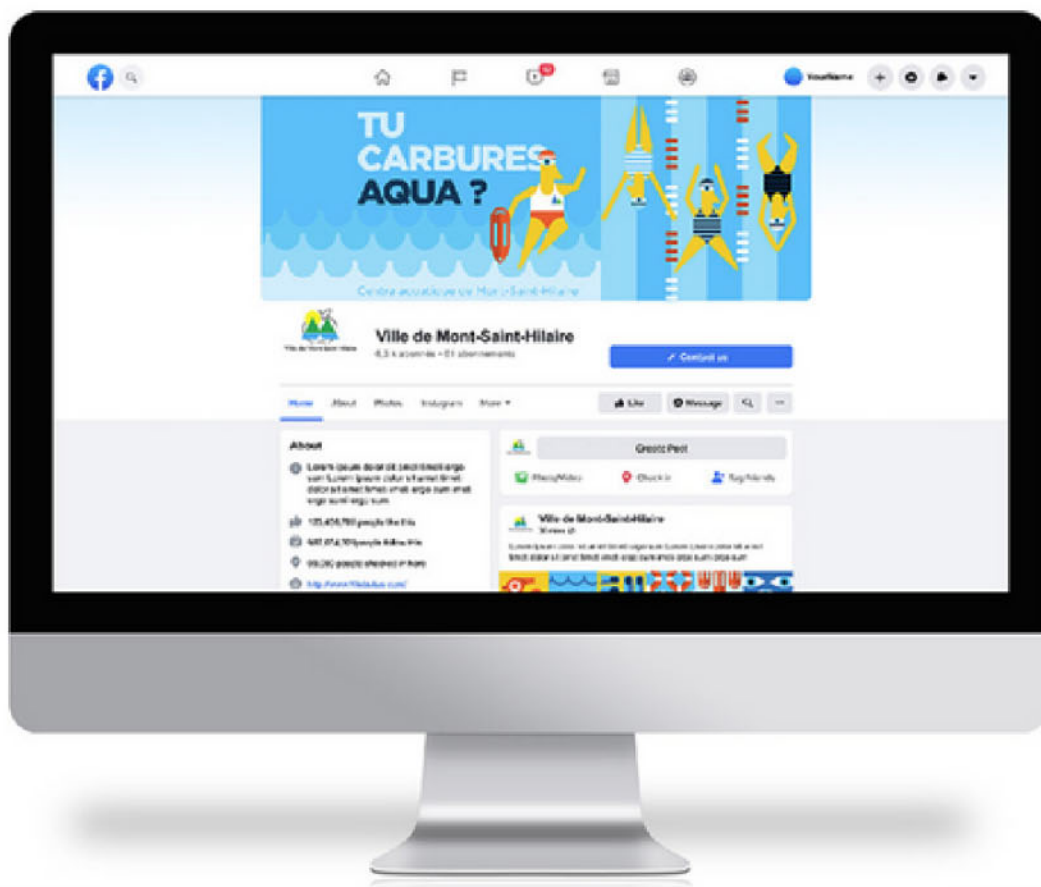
YourName

TU CARBURES AQUA ?

Centre aquatique de Mont-Saint-Hilaire

Ville de Mont-Saint-Hilaire

Ville de Mont-Saint-Hilaire
6,5 k abonnés • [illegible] abonnements

Contact us

Home About Photos Instagram More

Like Message

About

Lorem ipsum dolor sit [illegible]

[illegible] people like this

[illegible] people follow this

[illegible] people checked in here

http://www.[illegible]

Create Post

Photo/Video Check in Tag friends

Ville de Mont-Saint-Hilaire

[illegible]